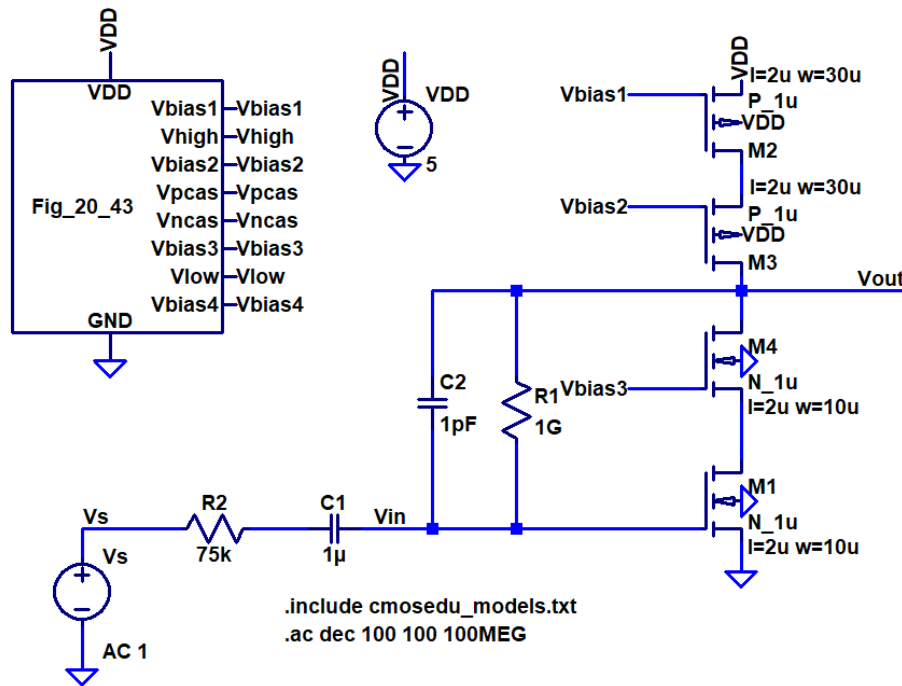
VDD
VDD
Vbias1 Vbias1
Vhigh Vhigh
Vbias2 Vbias2
Vpcas Vpcas
Vncas Vncas
Vbias3 Vbias3
Vlow Vlow
Vbias4 Vbias4
Fig_20_43
GND

VDD
VDD
5

VDD
Vbias1
l=2u w=30u
P_1u
VDD
M2
l=2u w=30u
Vbias2
P_1u
VDD
M3
Vout
M4
Vbias3
N_1u
l=2u w=10u
C2
1pF
R1
1G
M1
N_1u
l=2u w=10u

Vs
R2
C1
Vin
Vs
75k
1µ
AC 1

.include cmosedu_models.txt
.ac dec 100 100 100MEG